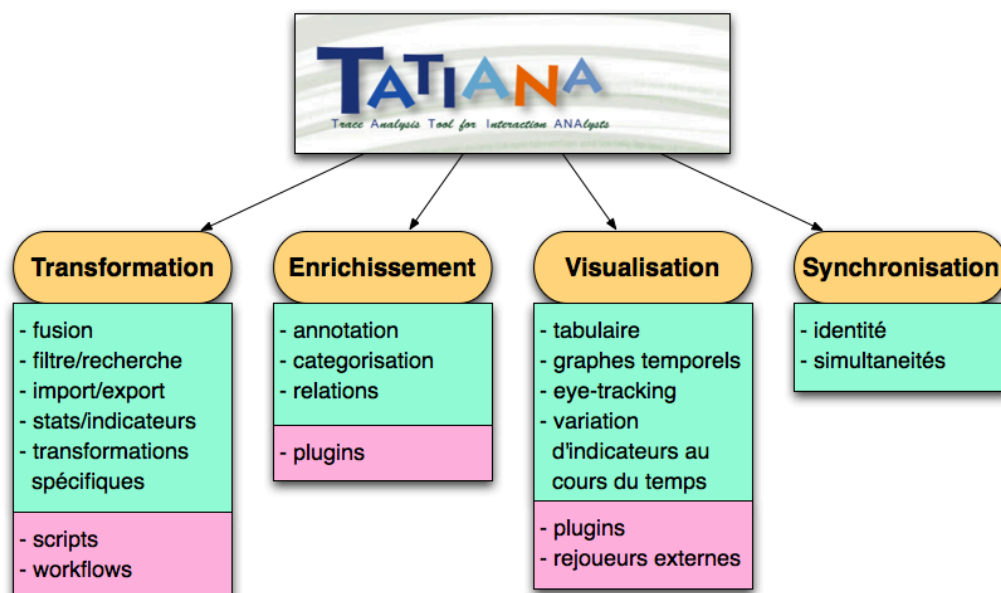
TATIANA
Trace Analysis Tool for Interaction ANAlysts

Transformation
- fusion
- filtre/recherche
- import/export
- stats/indicateurs
- transformations spécifiques

- scripts
- workflows

Enrichissement
- annotation
- categorisation
- relations

- plugins

Visualisation
- tabulaire
- graphes temporels
- eye-tracking
- variation d'indicateurs au cours du temps

- plugins
- rejoueurs externes

Synchronisation
- identité
- simultaneités